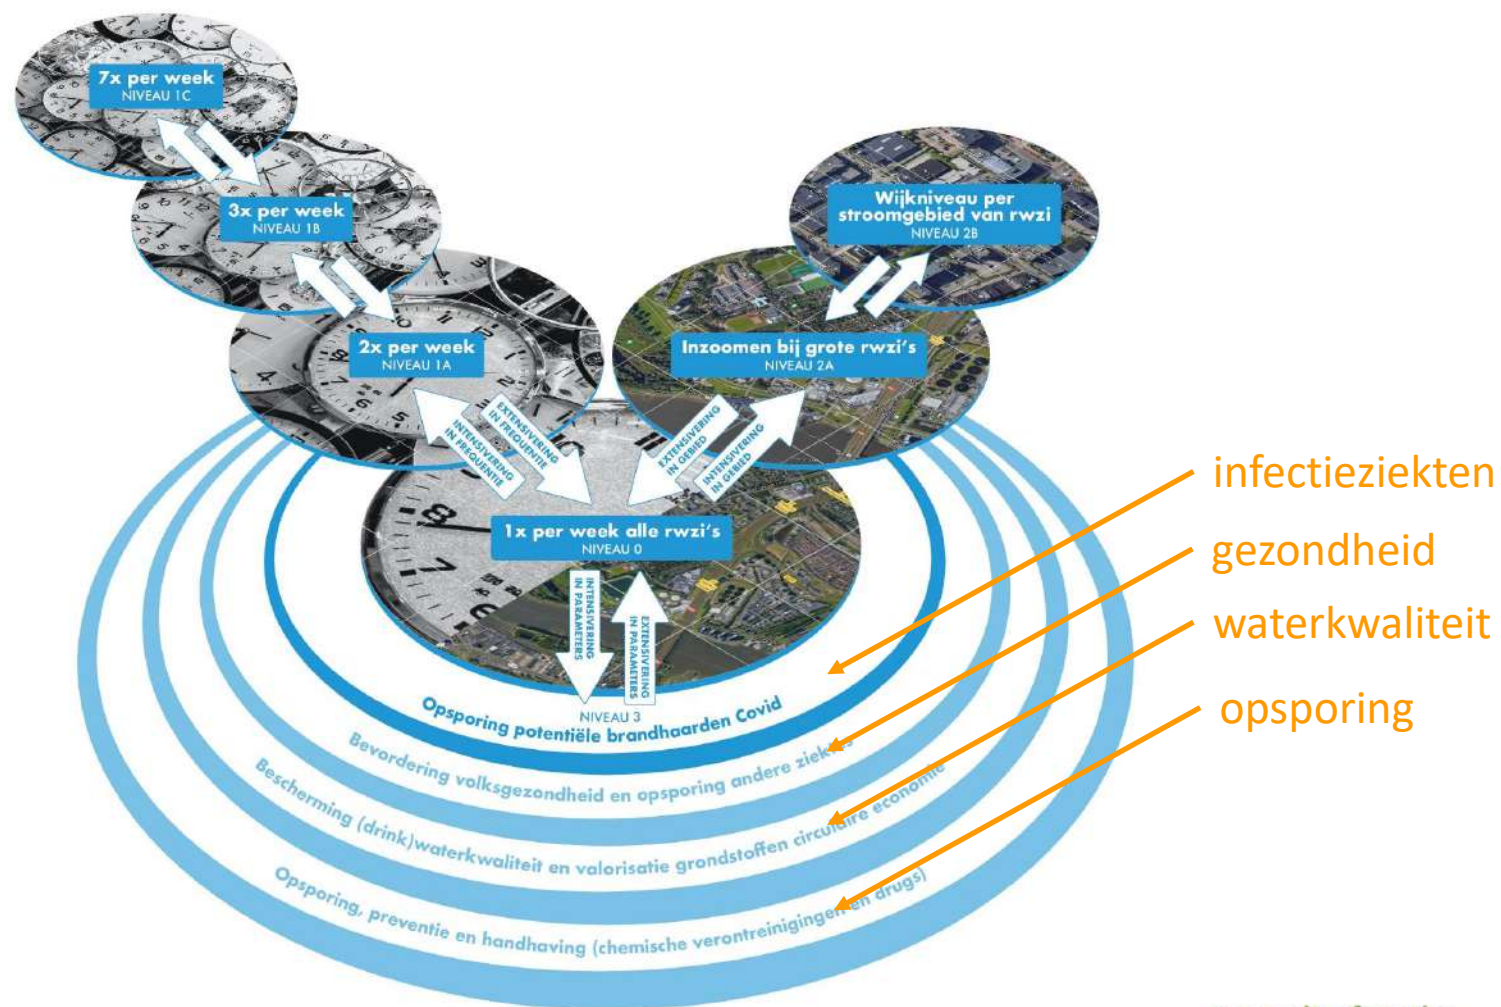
7x per week
NIVEAU 1C

3x per week
NIVEAU 1B

2x per week
NIVEAU 1A

Wijkniveau per stroomgebied van rwzi
NIVEAU 2B

Inzoomen bij grote rwzi's
NIVEAU 2A

EXTENSIVERING IN FREQUENTIE

INTENSIVERING IN FREQUENTIE

EXTENSIVERING IN GEBIED

INTENSIVERING IN GEBIED

1x per week alle rwzi's
NIVEAU 0

INTENSIVERING IN PARAMETERS

EXTENSIVERING IN PARAMETERS

NIVEAU 3

Opsporing potentiële brandhaarden Covid

Bevordering volksgezondheid en opsporing andere ziek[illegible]

Bescherming (drink)waterkwaliteit en valorisatie grondstoffen circulaire economie

Opsporing, preventie en handhaving (chemische verontreinigingen en drugs)

infectieziekten
gezondheid
waterkwaliteit
opsporing